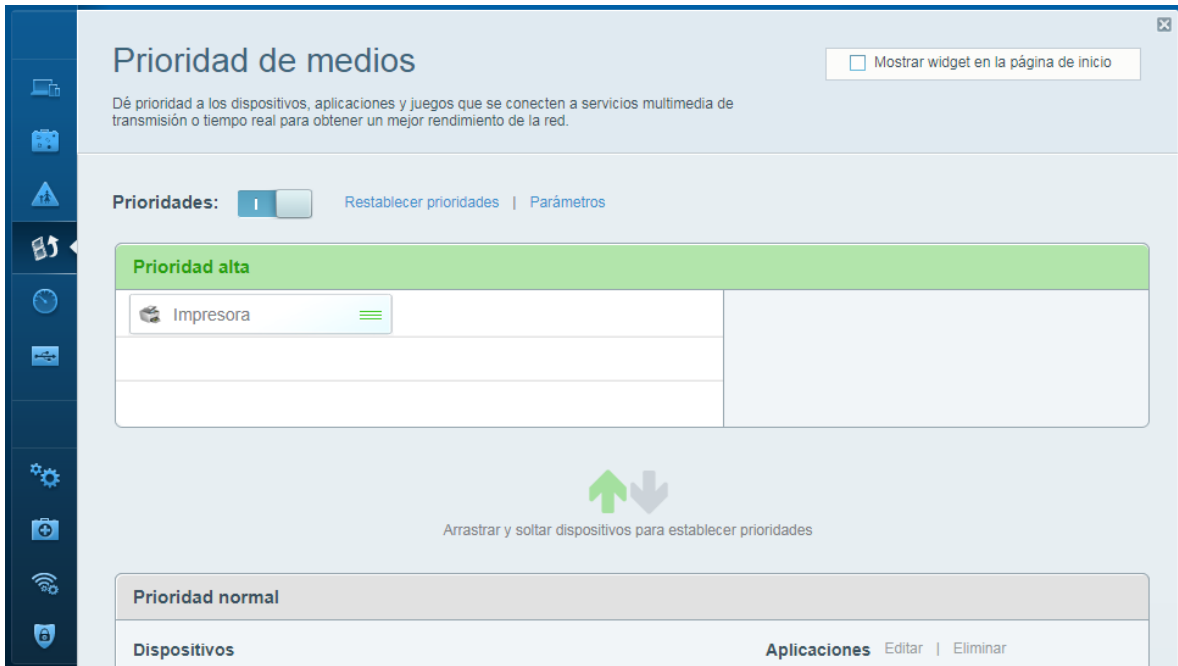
Prioridad de medios

Mostrar widget en la página de inicio

Dé prioridad a los dispositivos, aplicaciones y juegos que se conecten a servicios multimedia de transmisión o tiempo real para obtener un mejor rendimiento de la red.

Prioridades: I

Restablecer prioridades | Parámetros

Prioridad alta

Impresora

Arrastrar y soltar dispositivos para establecer prioridades

Prioridad normal

Dispositivos

Aplicaciones Editar | Eliminar